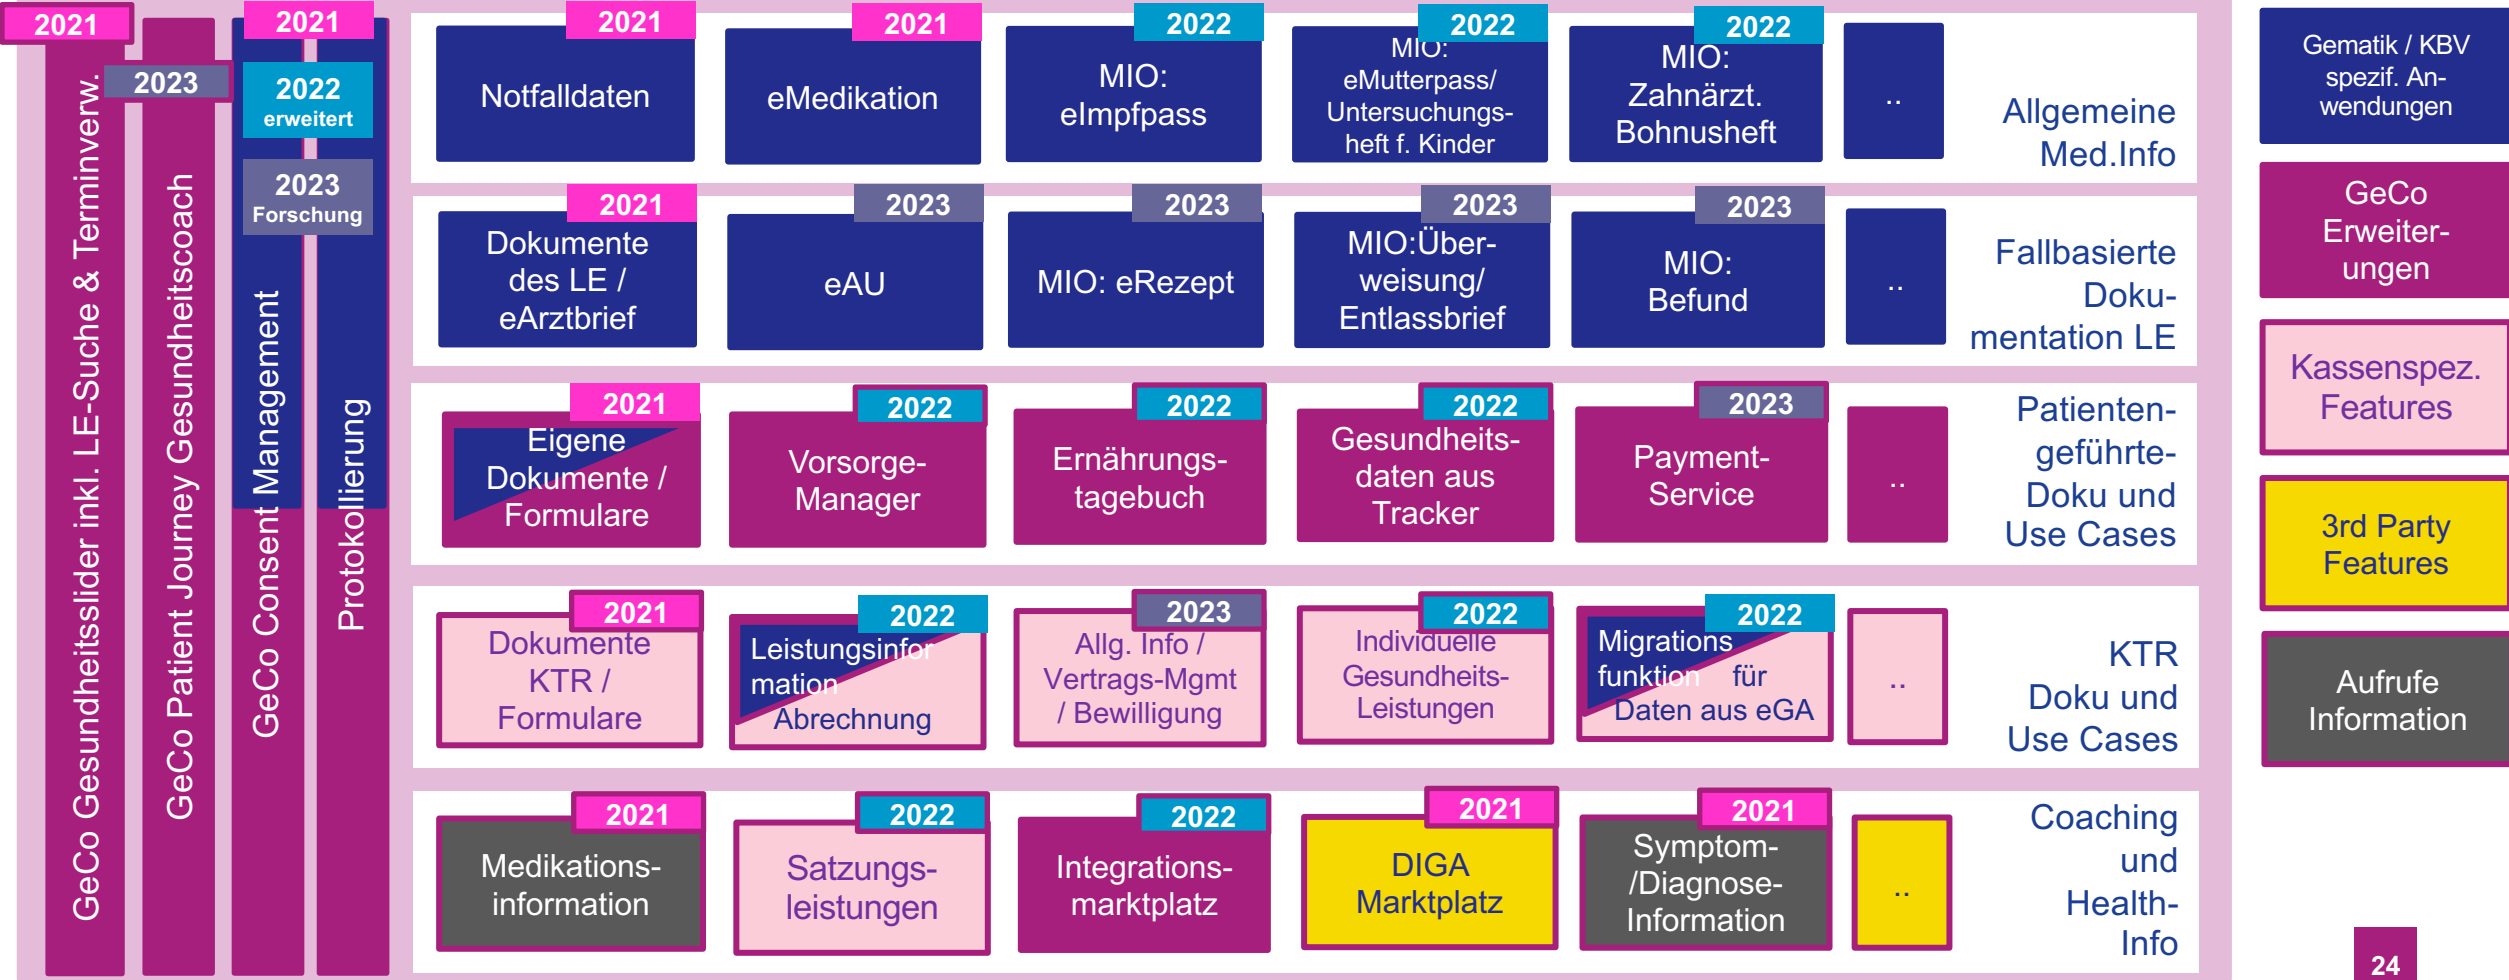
2021
GeCo Gesundheitsslider inkl. LE-Suche & Terminverw.

2023
GeCo Patient Journey Gesundheitscoach

2021
2022 erweitert
2023 Forschung
GeCo Consent Management

Protokollierung

2021
Notfalldaten

2021
eMedikation

2022
MIO: eImpfpass

2022
MIO: eMutterpass/ Untersuchungsheft f. Kinder

2022
MIO: Zahnärzt. Bohnusheft

..

Allgemeine Med.Info

2021
Dokumente des LE / eArztbrief

2023
eAU

2023
MIO: eRezept

2023
MIO:Überweisung/ Entlassbrief

2023
MIO: Befund

..

Fallbasierte Dokumentation LE

2021
Eigene Dokumente / Formulare

2022
Vorsorge-Manager

2022
Ernährungstagebuch

2022
Gesundheitsdaten aus Tracker

2023
Payment-Service

..

Patientengeführte-Doku und Use Cases

2021
Dokumente KTR / Formulare

2022
Leistungsinformation Abrechnung

2023
Allg. Info / Vertrags-Mgmt / Bewilligung

2022
Individuelle Gesundheits-Leistungen

2022
Migrationsfunktion für Daten aus eGA

..

KTR Doku und Use Cases

2021
Medikationsinformation

2022
Satzungsleistungen

2022
Integrationsmarktplatz

2021
DIGA Marktplatz

2021
Symptom-/Diagnose-Information

..

Coaching und Health-Info

Gematik / KBV spezif. Anwendungen

GeCo Erweiterungen

Kassenspez. Features

3rd Party Features

Aufrufe Information

24